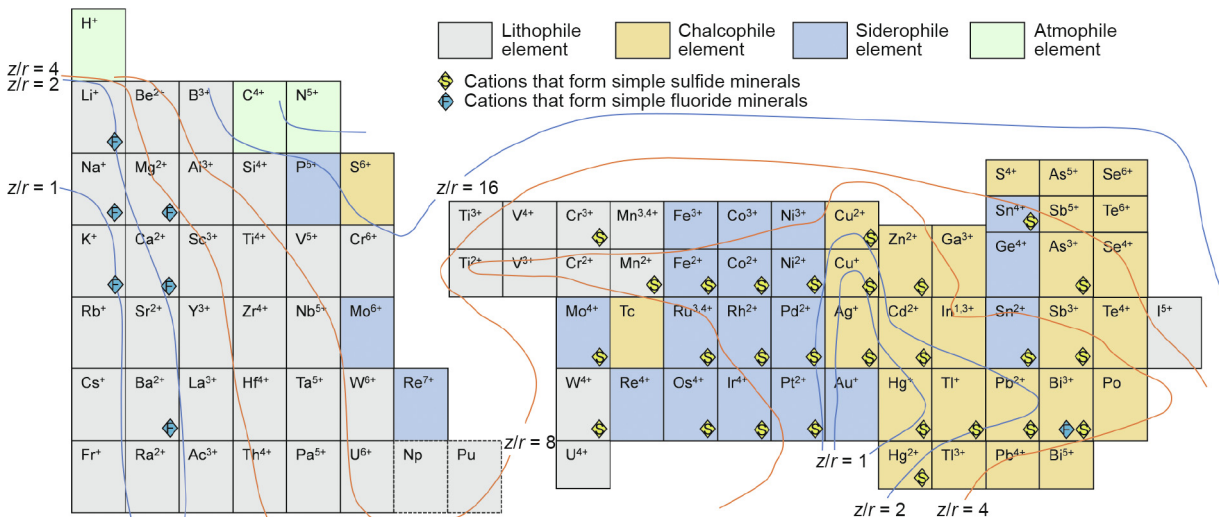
H⁺

Lithophile element
Chalcophile element
Siderophile element
Atmophile element

S Cations that form simple sulfide minerals
F Cations that form simple fluoride minerals

$z/r$ = 4
$z/r$ = 2
$z/r$ = 1
$z/r$ = 16
$z/r$ = 8

Li⁺ F, Be²⁺, B³⁺, C⁴⁺, N⁵⁺
Na⁺ F, Mg²⁺ F, Al³⁺, Si⁴⁺, P⁵⁺, S⁶⁺
K⁺ F, Ca²⁺ F, Sc³⁺, Ti⁴⁺, V⁵⁺, Cr⁶⁺
Rb⁺, Sr²⁺, Y³⁺, Zr⁴⁺, Nb⁵⁺, Mo⁶⁺
Cs⁺, Ba²⁺ F, La³⁺, Hf⁴⁺, Ta⁵⁺, W⁶⁺, Re⁷⁺
Fr⁺, Ra²⁺, Ac³⁺, Th⁴⁺, Pa⁵⁺, U⁶⁺, Np, Pu

Ti³⁺, V⁴⁺, Cr³⁺ S, Mn³,⁴⁺, Fe³⁺, Co³⁺, Ni³⁺, Cu²⁺ S
Ti²⁺, V³⁺, Cr²⁺, Mn²⁺ S, Fe²⁺ S, Co²⁺ S, Ni²⁺ S, Cu⁺ S
Mo⁴⁺ S, Tc, Ru³,⁴⁺ S, Rh²⁺ S, Pd²⁺ S, Ag⁺ S
W⁴⁺ S, Re⁴⁺ S, Os⁴⁺ S, Ir⁴⁺ S, Pt²⁺ S, Au⁺
U⁴⁺

S⁴⁺, As⁵⁺, Se⁶⁺
Sn⁴⁺ S, Sb⁵⁺, Te⁶⁺
Zn²⁺ S, Ga³⁺, Ge⁴⁺, As³⁺ S, Se⁴⁺
Cd²⁺ S, In¹,³⁺ S, Sn²⁺ S, Sb³⁺ S, Te⁴⁺, I⁵⁺
Hg⁺, Tl⁺ S, Pb²⁺ S, Bi³⁺ F S, Po
Hg²⁺ S, Tl³⁺, Pb⁴⁺, Bi⁵⁺

$z/r$ = 1
$z/r$ = 2
$z/r$ = 4